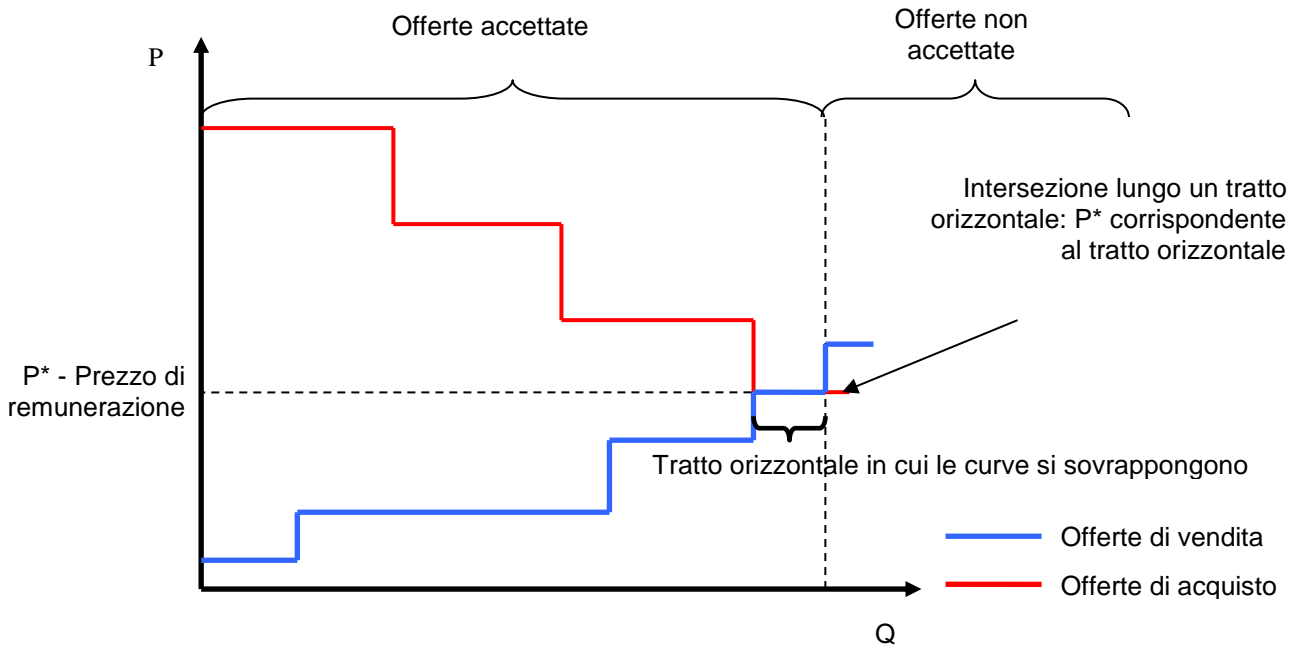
Offerte accettate

Offerte non accettate

P

Intersezione lungo un tratto orizzontale: P* corrispondente al tratto orizzontale

P* - Prezzo di remunerazione

Tratto orizzontale in cui le curve si sovrappongono

Offerte di vendita

Offerte di acquisto

Q